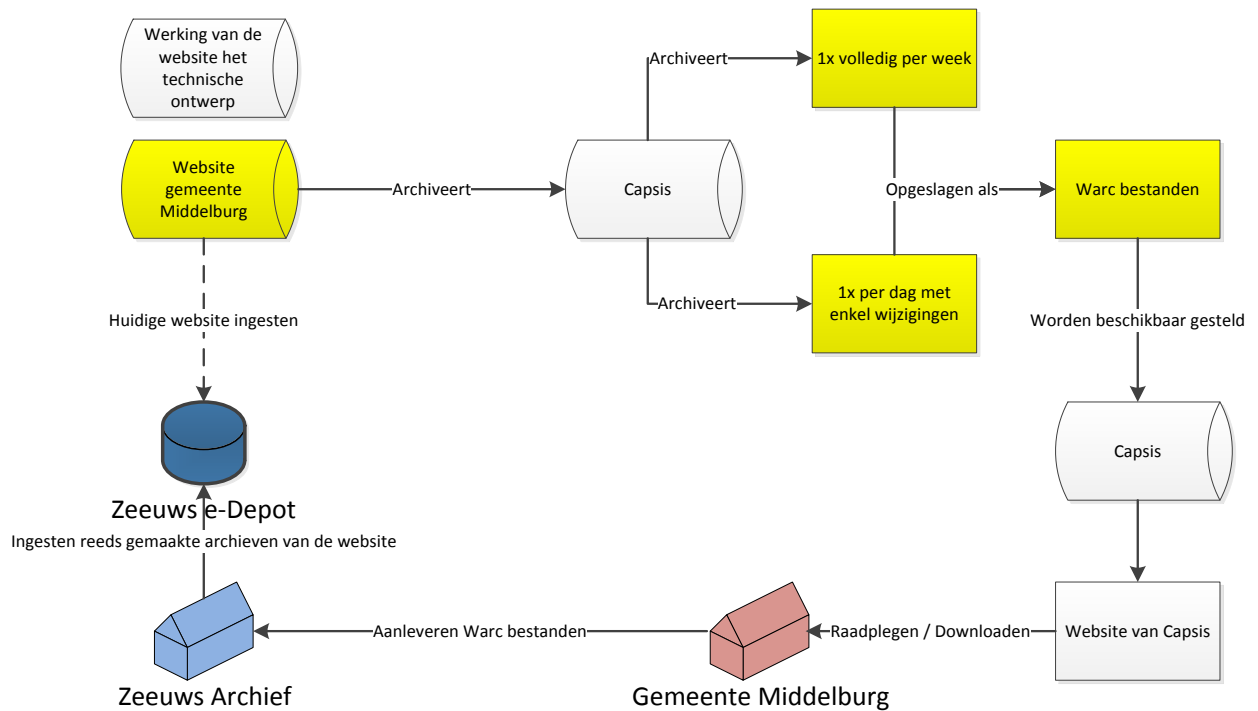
Werking van de website het technische ontwerp

Website gemeente Middelburg

Archiveert

Capsis

Archiveert

1x volledig per week

Opgeslagen als

Warc bestanden

Archiveert

1x per dag met enkel wijzigingen

Huidige website ingesten

Worden beschikbaar gesteld

Capsis

Zeeuws e-Depot

Ingesten reeds gemaakte archieven van de website

Website van Capsis

Aanleveren Warc bestanden

Raadplegen / Downloaden

Zeeuws Archief

Gemeente Middelburg